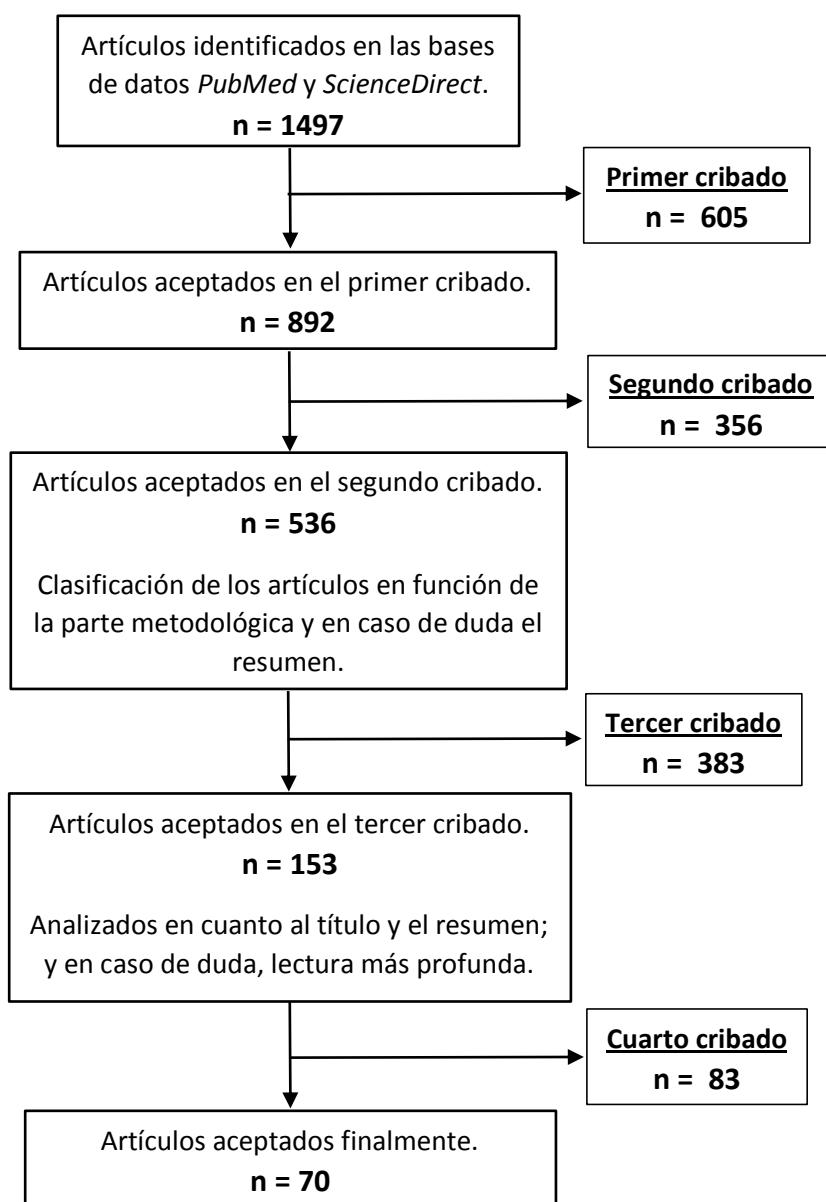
Artículos identificados en las bases de datos *PubMed* y *ScienceDirect*.
**n = 1497**

**Primer cribado**
**n = 605**

Artículos aceptados en el primer cribado.
**n = 892**

**Segundo cribado**
**n = 356**

Artículos aceptados en el segundo cribado.
**n = 536**

Clasificación de los artículos en función de la parte metodológica y en caso de duda el resumen.

**Tercer cribado**
**n = 383**

Artículos aceptados en el tercer cribado.
**n = 153**

Analizados en cuanto al título y el resumen; y en caso de duda, lectura más profunda.

**Cuarto cribado**
**n = 83**

Artículos aceptados finalmente.
**n = 70**